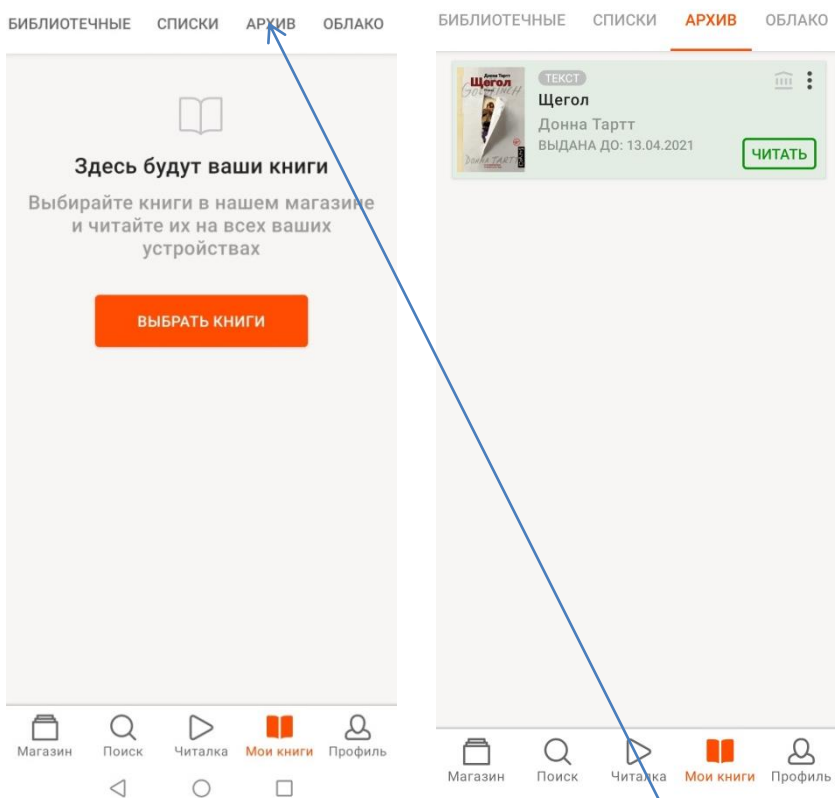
БИБЛИОТЕЧНЫЕ СПИСКИ АРХИВ ОБЛАКО

Здесь будут ваши книги

Выбирайте книги в нашем магазине и читайте их на всех ваших устройствах

ВЫБРАТЬ КНИГИ

Магазин Поиск Читалка Мои книги Профиль

БИБЛИОТЕЧНЫЕ СПИСКИ АРХИВ ОБЛАКО

Донна Тартт
Щегол
Goldfinch
Донна Тартт

ТЕКСТ
Щегол
Донна Тартт
ВЫДАНА ДО: 13.04.2021
ЧИТАТЬ

Магазин Поиск Читалка Мои книги Профиль